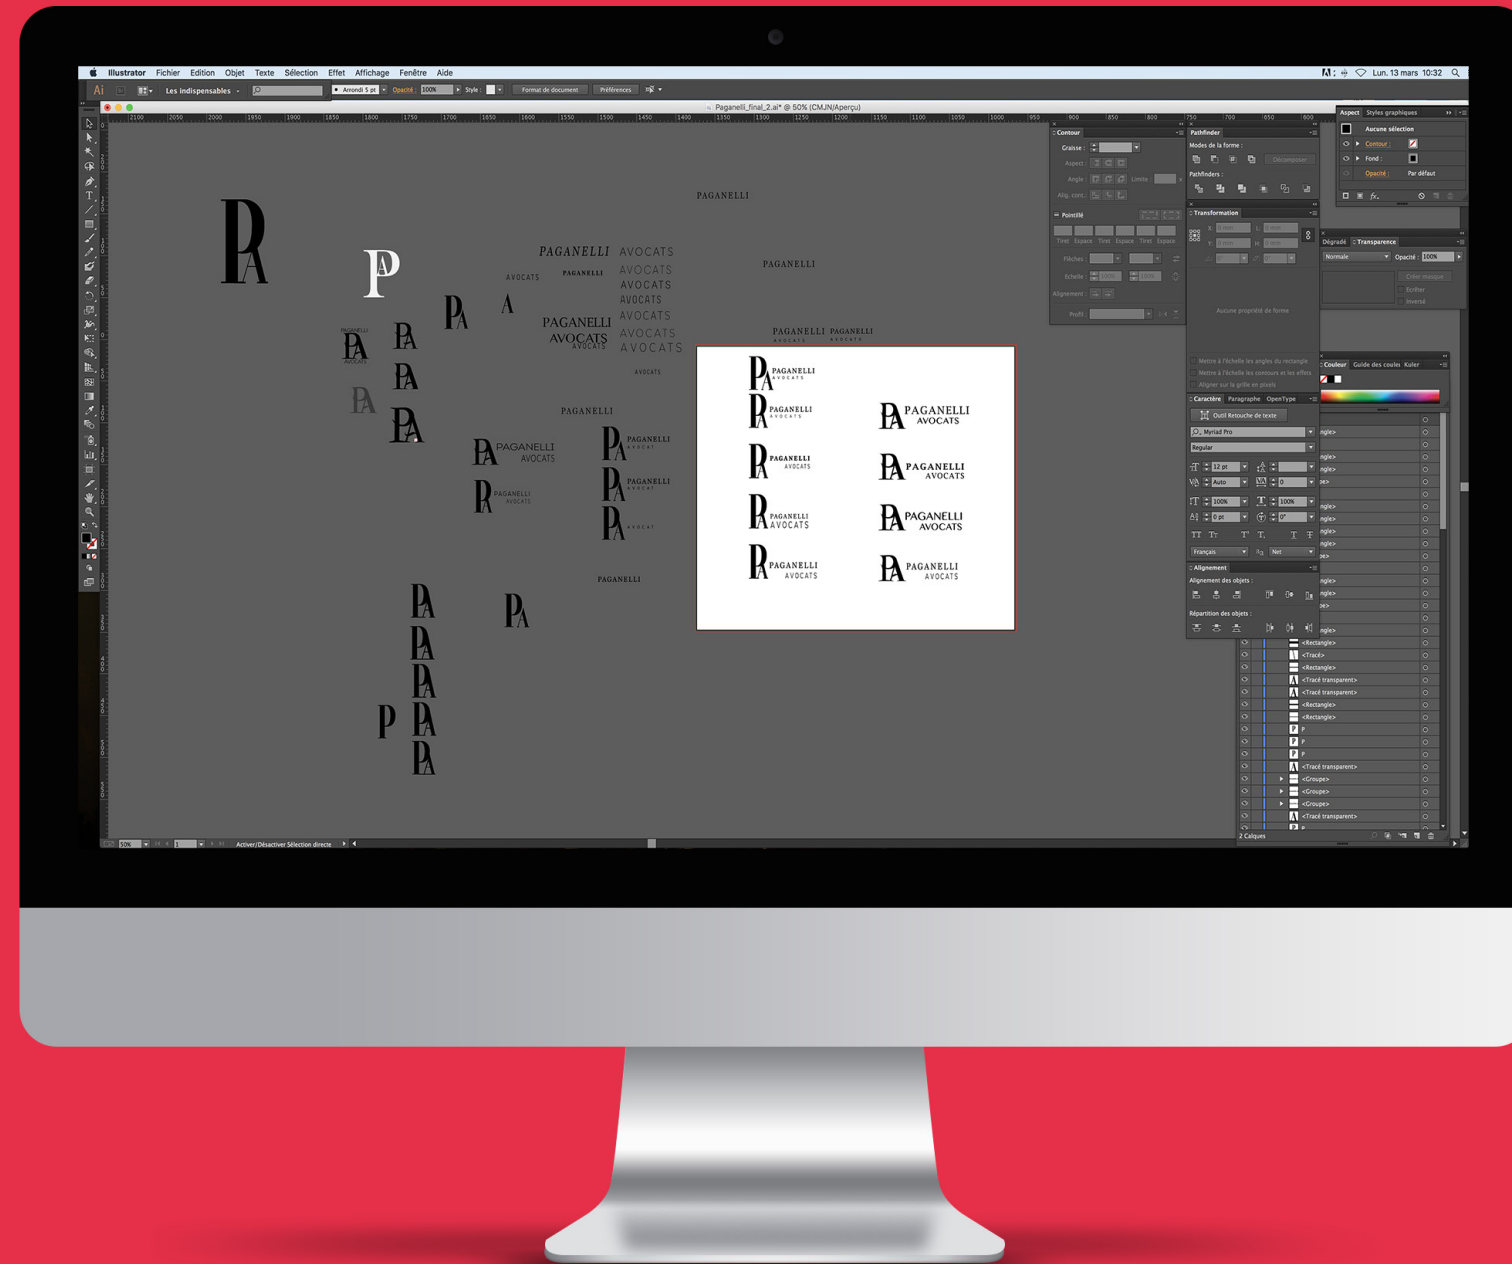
Illustrator Fichier Edition Objet Texte Sélection Effet Affichage Fenêtre Aide

Lun. 13 mars 10:32

Les indispensables

Arrondi 5 pt Opacité: 100% Style: Format de document Préférences

Paganelli_final_2.ai* @ 50% (CMJN/Aperçu)

PAGANELLI

PAGANELLI AVOCATS

AVOCATS

PAGANELLI

AVOCATS

AVOCATS

AVOCATS

PAGANELLI AVOCATS

AVOCATS

AVOCATS

AVOCATS

PAGANELLI

PAGANELLI PAGANELLI

PAGANELLI

PAGANELLI AVOCATS

PAGANELLI

PAGANELLI AVOCATS

PAGANELLI

PAGANELLI AVOCATS

PAGANELLI

PAGANELLI AVOCATS

PAGANELLI AVOCATS

PAGANELLI AVOCATS

PAGANELLI AVOCATS

PAGANELLI AVOCATS

PAGANELLI AVOCATS

PAGANELLI AVOCATS

PAGANELLI AVOCATS

PAGANELLI AVOCATS

Contour

Graisse :

Aspect :

Angle :

Limite :

Alig. cont. :

Pointillé

Tiret Espace Tiret Espace Tiret Espace

Flèches :

Echelle :

Alignement :

Profil :

Pathfinder

Modes de la forme :

Décomposer

Pathfinders :

Transformation

Aucune propriété de forme

Mettre à l'échelle les angles du rectangle

Mettre à l'échelle les contours et les effets

Aligner sur la grille en pixels

Aspect Styles graphiques

Aucune sélection

Contour :

Fond :

Opacité : Par défaut

Dégradé Transparence

Normale Opacité : 100%

Créer masque

Ecrêter

Inversé

Couleur Guide des couleurs Kuler

Caractère Paragraphe OpenType

Outil Retouche de texte

Myriad Pro

Regular

12 pt

Auto

0

100%

100%

0 pt

0°

Français

Net

Alignement

Alignement des objets :

Répartition des objets :

<Rectangle>

<Tracé>

<Rectangle>

<Tracé transparent>

<Tracé transparent>

<Rectangle>

<Rectangle>

P

P

P

<Tracé transparent>

<Groupe>

<Groupe>

<Groupe>

<Tracé transparent>

2 Calques

50%

Activer/Désactiver Sélection directe